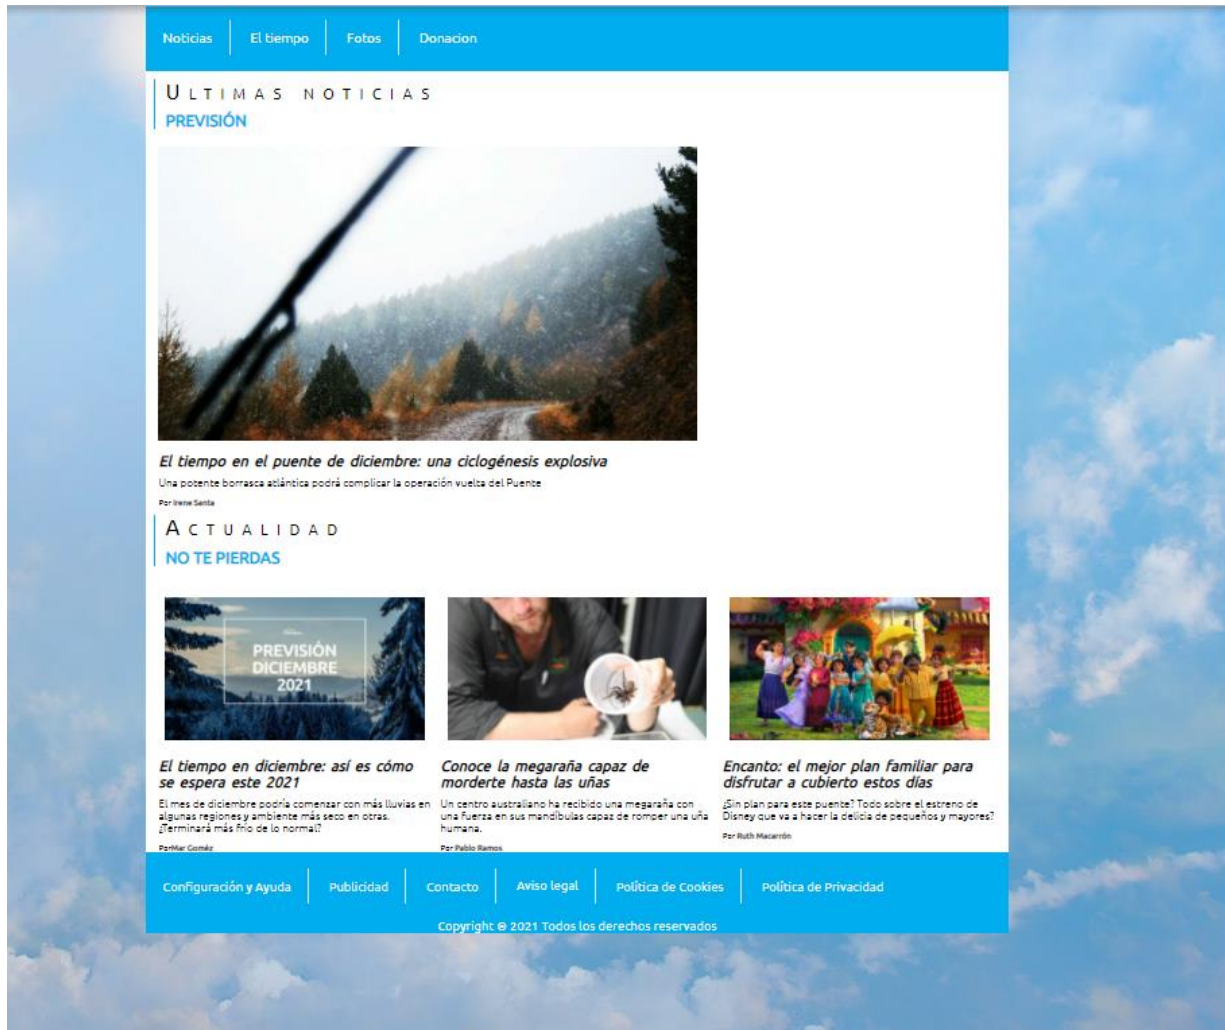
Noticias | El tiempo | Fotos | Donacion

ULTIMAS NOTICIAS
PREVISIÓN

El tiempo en el puente de diciembre: una ciclogénesis explosiva
Una potente borrasca atlántica podrá complicar la operación vuelta del Puente
Por Irene Senta

ACTUALIDAD
NO TE PIERDAS

PREVISIÓN DICIEMBRE 2021

El tiempo en diciembre: así es cómo se espera este 2021
El mes de diciembre podría comenzar con más lluvias en algunas regiones y ambiente más seco en otras. ¿Terminará más frío de lo normal?
PorMar Goméz

Conoce la megaraña capaz de morderte hasta las uñas
Un centro australiano ha recibido una megaraña con una fuerza en sus mandíbulas capaz de romper una uña humana.
Por Pablo Ramos

Encanto: el mejor plan familiar para disfrutar a cubierto estos días
¿Sin plan para este puente? Todo sobre el estreno de Disney que va a hacer la delicia de pequeños y mayores?
Por Ruth Macarrón

Configuración y Ayuda | Publicidad | Contacto | Aviso legal | Política de Cookies | Política de Privacidad

Copyright © 2021 Todos los derechos reservados